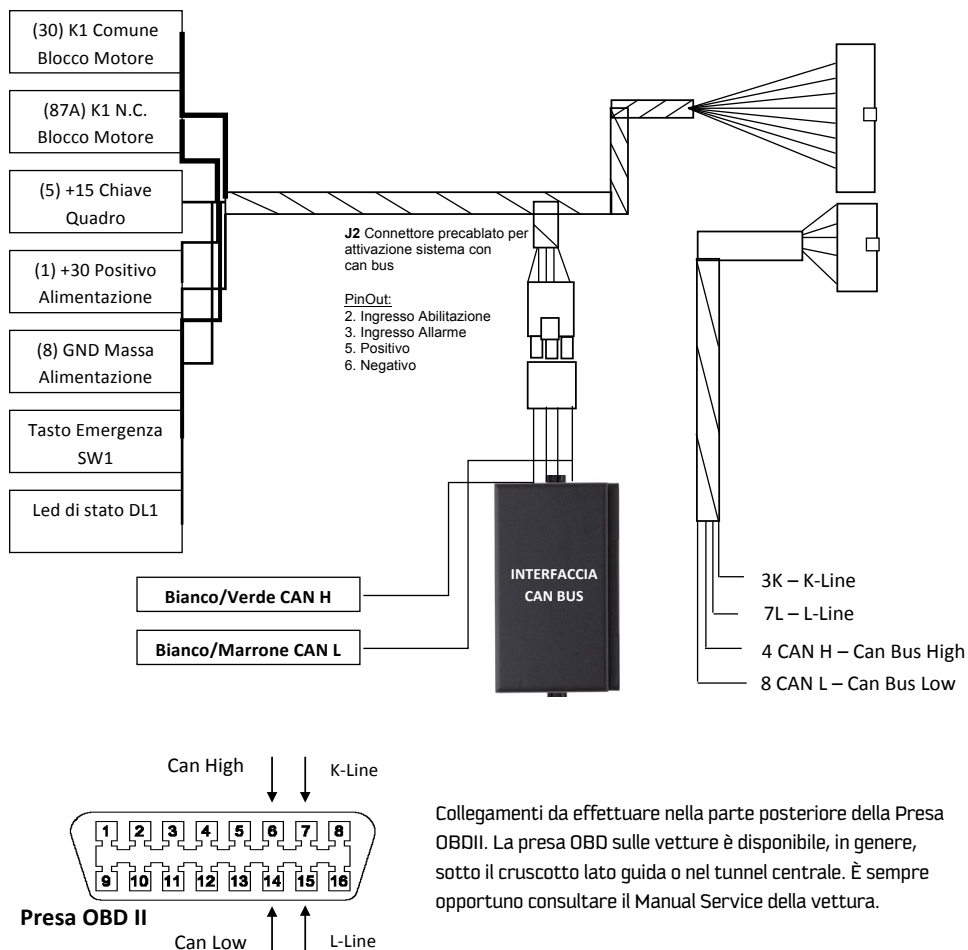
(30) K1 Comune Blocco Motore

(87A) K1 N.C. Blocco Motore

(5) +15 Chiave Quadro

(1) +30 Positivo Alimentazione

(8) GND Massa Alimentazione

Tasto Emergenza SW1

Led di stato DL1

**J2** Connettore precablato per attivazione sistema con can bus

PinOut:
2. Ingresso Abilitazione
3. Ingresso Allarme
5. Positivo
6. Negativo

INTERFACCIA CAN BUS

Bianco/Verde CAN H

Bianco/Marrone CAN L

3K – K-Line

7L – L-Line

4 CAN H – Can Bus High

8 CAN L – Can Bus Low

Can High

K-Line

1 2 3 4 5 6 7 8
9 10 11 12 13 14 15 16

Presa OBD II

Can Low

L-Line

Collegamenti da effettuare nella parte posteriore della Presa OBDII. La presa OBD sulle vetture è disponibile, in genere, sotto il cruscotto lato guida o nel tunnel centrale. È sempre opportuno consultare il Manual Service della vettura.